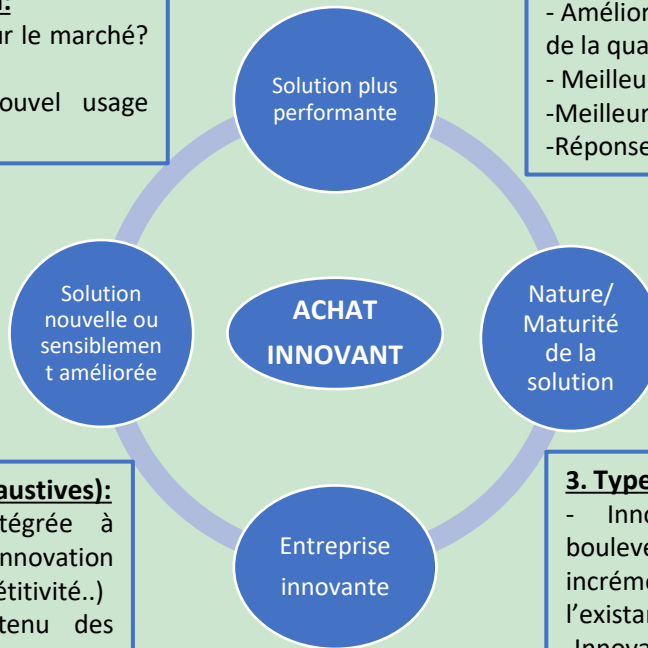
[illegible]
ur le marché?
ouvel usage

- Amélior
de la qua
- Meilleu
-Meilleur
-Réponse

Solution plus performante

Solution nouvelle ou sensiblement améliorée

ACHAT INNOVANT

Nature/ Maturité de la solution

Entreprise innovante

austives):
tégrée à
nnovation
étitivité..)
tenu des

3. Type
- Inno
bouleve
incréme
l'existan
-Innova